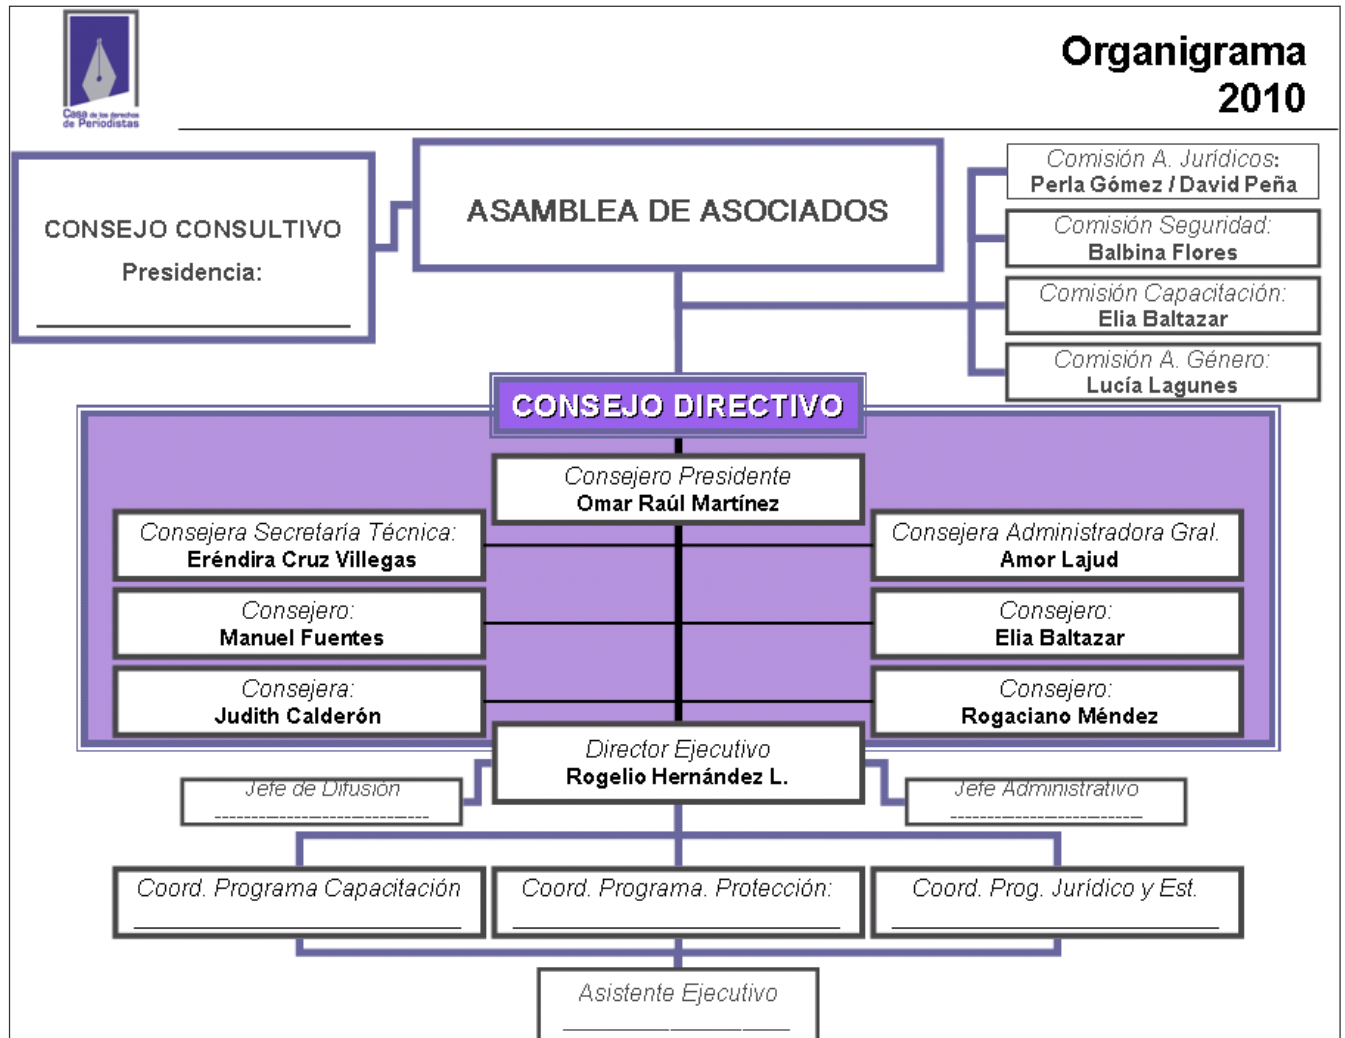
Casa de los derechos de Periodistas

Organigrama
2010

CONSEJO CONSULTIVO
Presidencia:
___________________

ASAMBLEA DE ASOCIADOS

Comisión A. Jurídicos:
Perla Gómez / David Peña

Comisión Seguridad:
Balbina Flores

Comisión Capacitación:
Elia Baltazar

Comisión A. Género:
Lucía Lagunes

CONSEJO DIRECTIVO

Consejero Presidente
Omar Raúl Martínez

Consejera Secretaría Técnica:
Eréndira Cruz Villegas

Consejera Administradora Gral.
Amor Lajud

Consejero:
Manuel Fuentes

Consejero:
Elia Baltazar

Consejera:
Judith Calderón

Consejero:
Rogaciano Méndez

Director Ejecutivo
Rogelio Hernández L.

Jefe de Difusión
---------------------------

Jefe Administrativo
---------------------------

Coord. Programa Capacitación
___________________

Coord. Programa. Protección:
___________________

Coord. Prog. Jurídico y Est.
___________________

Asistente Ejecutivo
___________________